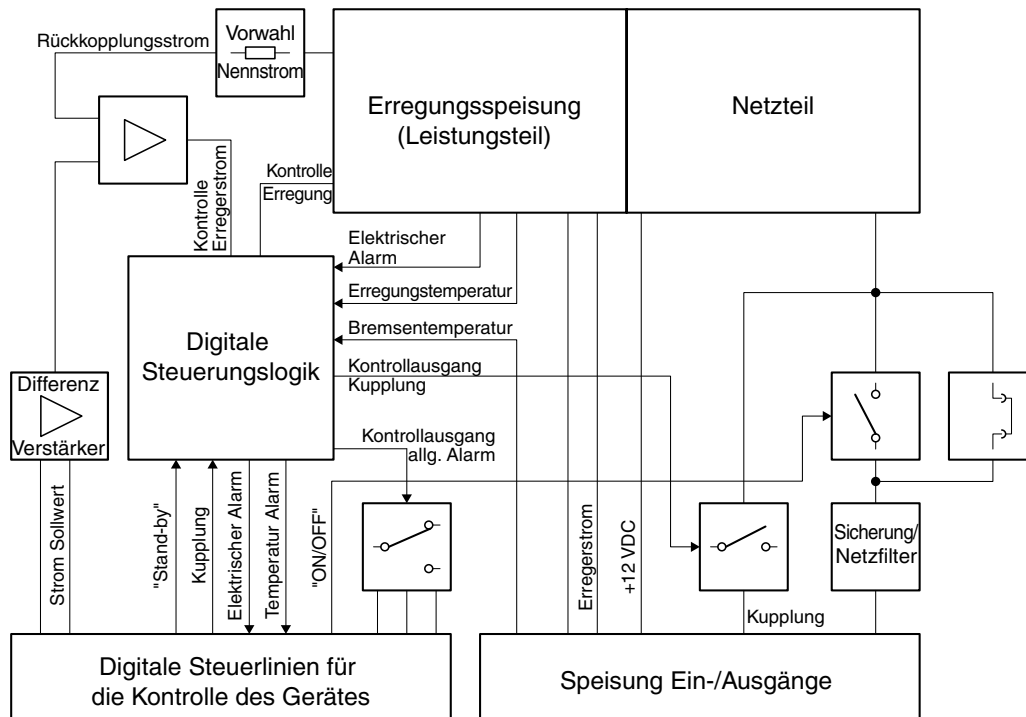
Rückkopplungsstrom

Vorwahl
Nennstrom

Erregungsspeisung
(Leistungsteil)

Netzteil

Kontrolle
Erregerstrom

Kontrolle
Erregung

Elektrischer
Alarm

Erregungstemperatur

Bremsentemperatur

Digitale
Steuerungslogik

Kontrollausgang
Kupplung

Kontrollausgang
allg. Alarm

Differenz
Verstärker

Strom Sollwert

"Stand-by"

Kupplung

Elektrischer Alarm

Temperatur Alarm

"ON/OFF"

Erregerstrom

+12 VDC

Sicherung/
Netzfilter

Kupplung

Digitale Steuerlinien für
die Kontrolle des Gerätes

Speisung Ein-/Ausgänge